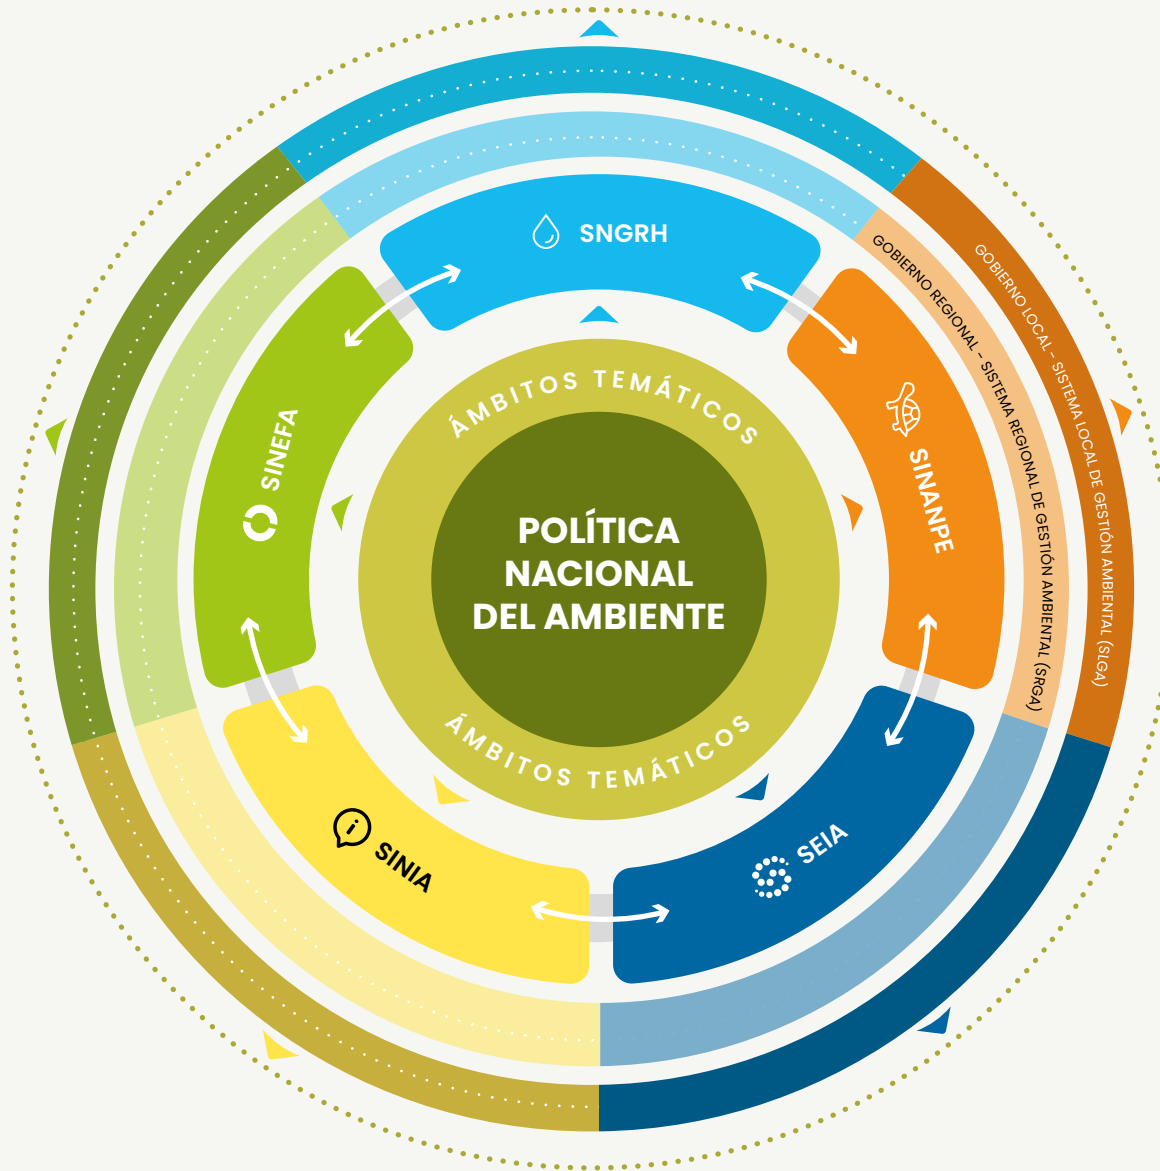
POLÍTICA NACIONAL DEL AMBIENTE

ÁMBITOS TEMÁTICOS

ÁMBITOS TEMÁTICOS

SNGRH

SINANPE

SEIA

SINIA

SINEFA

GOBIERNO REGIONAL - SISTEMA REGIONAL DE GESTIÓN AMBIENTAL (SRGA)

GOBIERNO LOCAL - SISTEMA LOCAL DE GESTIÓN AMBIENTAL (SLGA)